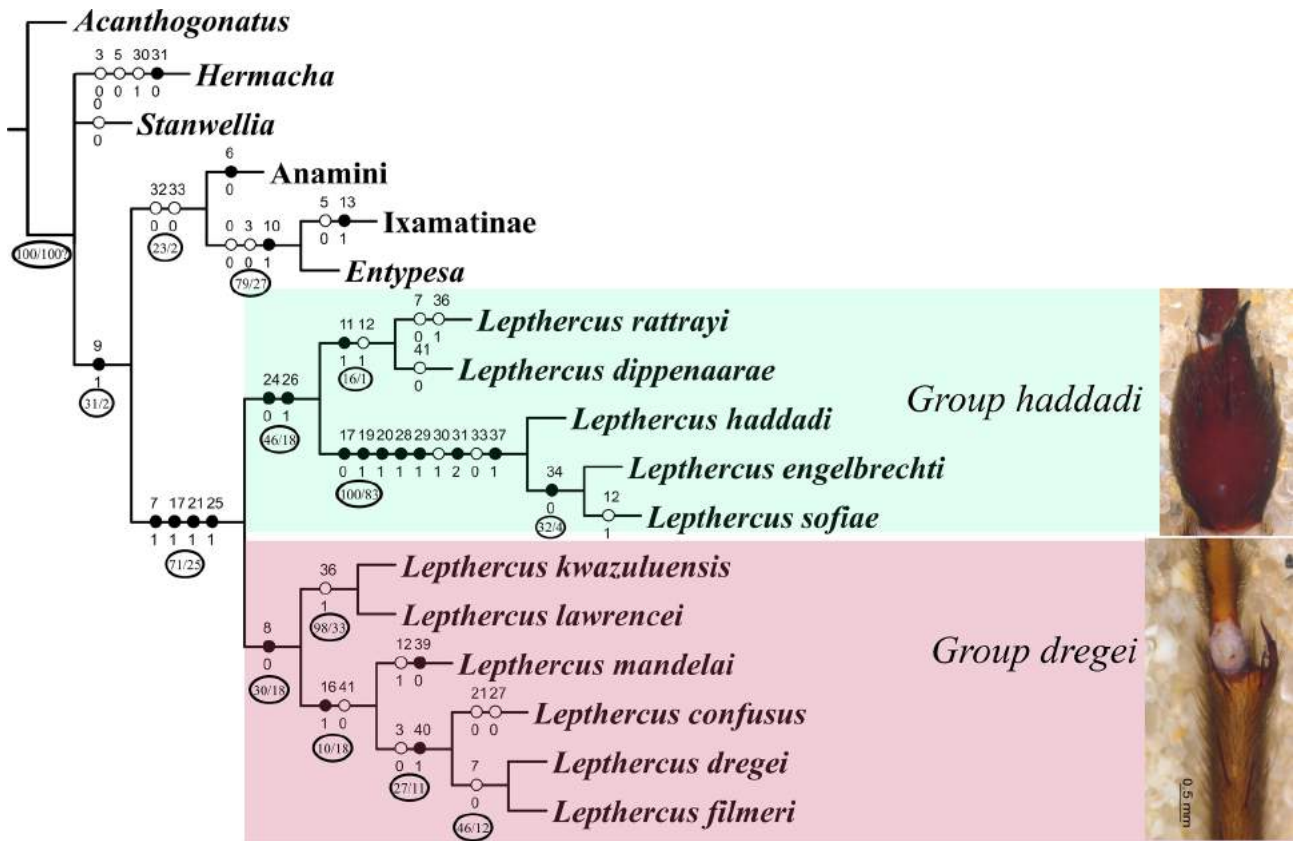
Acanthogonatus

3 5 30 31
0 0 1 0
Hermacha

0
0
Stanwellia

100/100?

6
0
Anamini

32 33
0 0
23/2

5 13
0 1
Ixamatinae

0 3 10
0 0 1
Entypesa
79/27

9
1
31/2

7 36
0 1
Lepthercus rattrayi

11 12
1 1
16/1

41
0
Lepthercus dippenaarae

24 26
0 1
46/18

Group haddadi

Lepthercus haddadi

17 19 20 28 29 30 31 33 37
0 1 1 1 1 1 2 0 1
100/83

34
0
32/4
Lepthercus engelbrechti

12
1
Lepthercus sofiae

7 17 21 25
1 1 1 1
71/25

36
1
98/33
Lepthercus kwazuluensis

Lepthercus lawrencei

8
0
30/18

12 39
1 0
Lepthercus mandelai

Group dregei

16 41
1 0
10/18

21 27
0 0
Lepthercus confusus

3 40
0 1
27/11

7
0
46/12
Lepthercus dregei

Lepthercus filmeri

0.5 mm